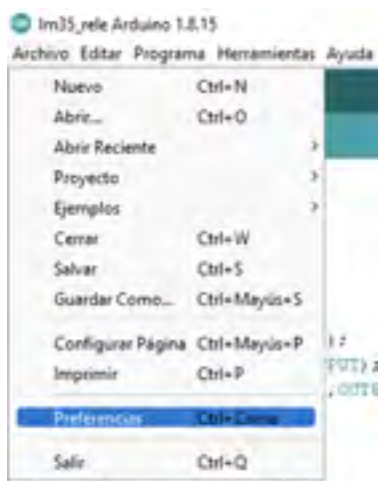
lm35_rele Arduino 1.8.15

Archivo Editar Programa Herramientas Ayuda

| | |
|---|---|
| Nuevo | Ctrl+N |
| Abrir... | Ctrl+O |
| Abrir Reciente | |
| Proyecto | |
| Ejemplos | |
| Cerrar | Ctrl+W |
| Salvar | Ctrl+S |
| Guardar Como... | Ctrl+Mayús+S |
| Configurar Página | Ctrl+Mayús+P |
| Imprimir | Ctrl+P |
| Preferencias | Ctrl+Coma |
| Salir | Ctrl+Q |

);
PUT);
,OUTP